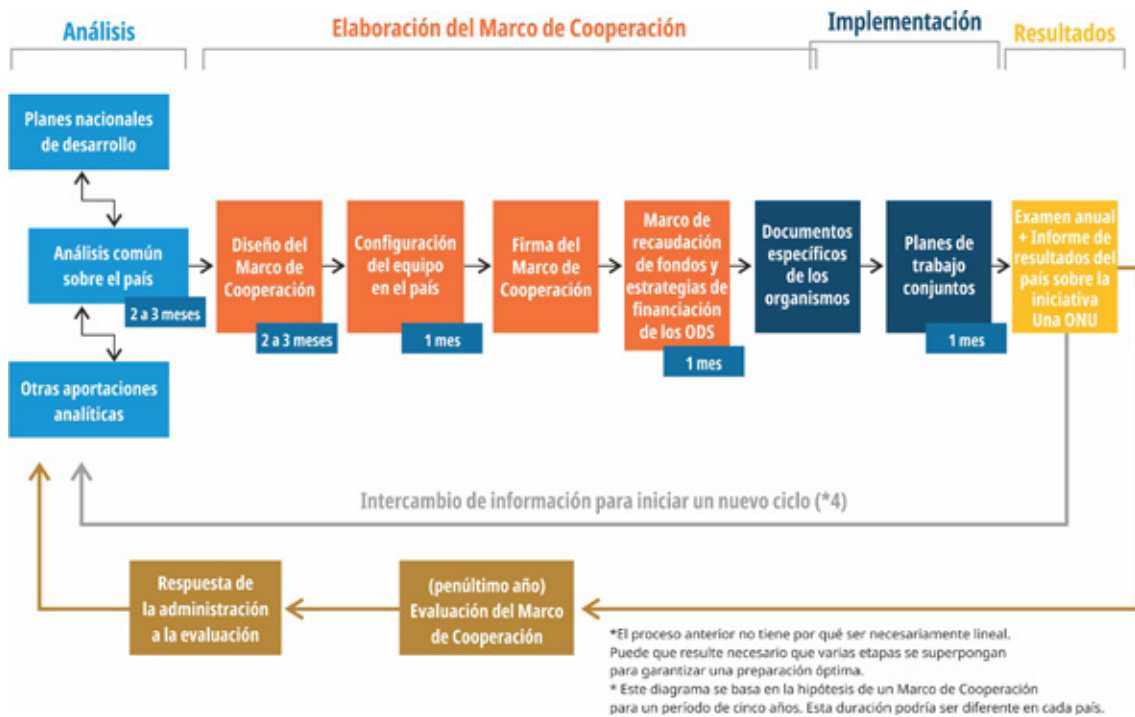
Análisis

Elaboración del Marco de Cooperación

Implementación

Resultados

Planes nacionales de desarrollo

Análisis común sobre el país

2 a 3 meses

Otras aportaciones analíticas

Diseño del Marco de Cooperación

2 a 3 meses

Configuración del equipo en el país

1 mes

Firma del Marco de Cooperación

Marco de recaudación de fondos y estrategias de financiación de los ODS

1 mes

Documentos específicos de los organismos

Planes de trabajo conjuntos

1 mes

Examen anual + Informe de resultados del país sobre la iniciativa Una ONU

Intercambio de información para iniciar un nuevo ciclo (*4)

Respuesta de la administración a la evaluación

(penúltimo año) Evaluación del Marco de Cooperación

*El proceso anterior no tiene por qué ser necesariamente lineal. Puede que resulte necesario que varias etapas se superpongan para garantizar una preparación óptima.
* Este diagrama se basa en la hipótesis de un Marco de Cooperación para un período de cinco años. Esta duración podría ser diferente en cada país.